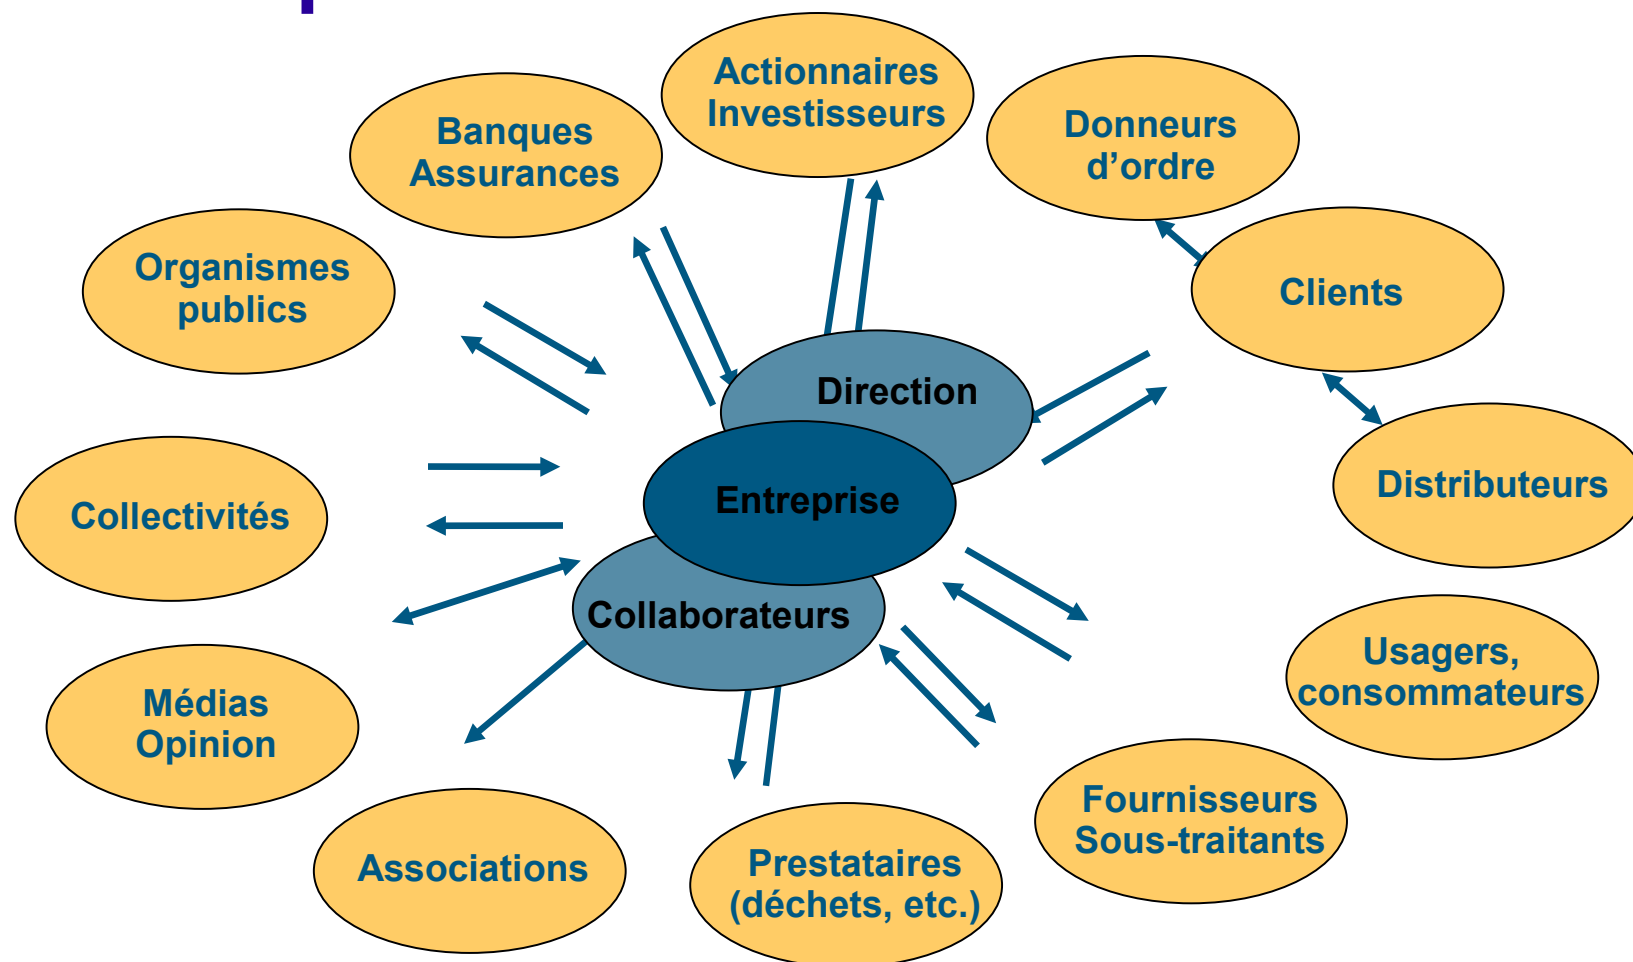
Actionnaires Investisseurs

Banques Assurances

Donneurs d’ordre

Organismes publics

Clients

Direction

Entreprise

Distributeurs

Collectivités

Collaborateurs

Usagers, consommateurs

Médias Opinion

Fournisseurs Sous-traitants

Associations

Prestataires (déchets, etc.)